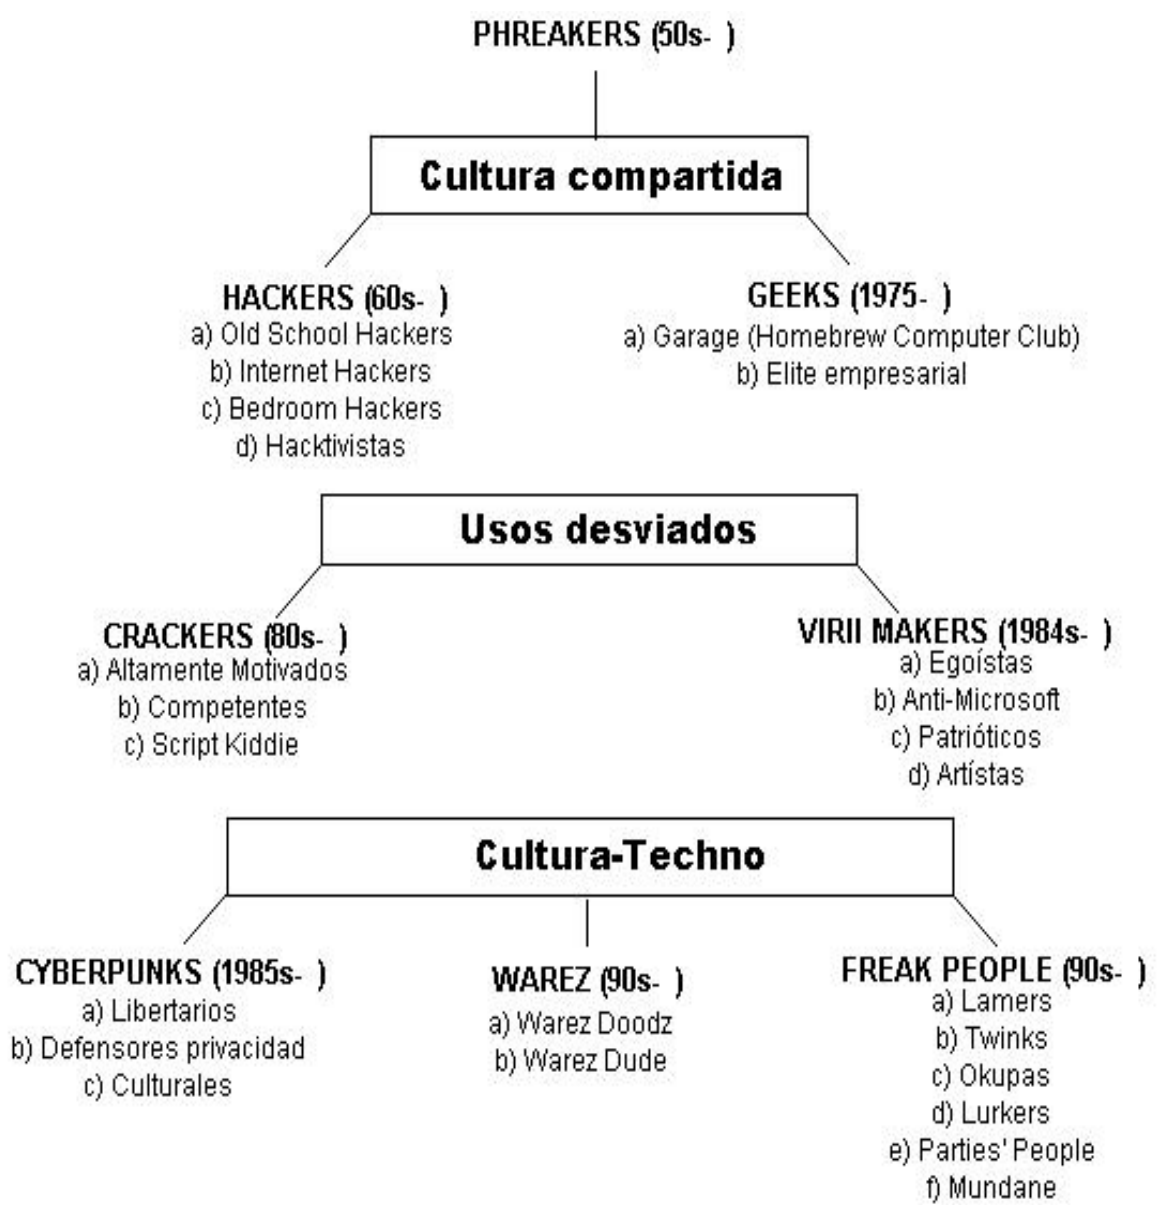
PHREAKERS (50s- )

Cultura compartida

HACKERS (60s- )
a) Old School Hackers
b) Internet Hackers
c) Bedroom Hackers
d) Hacktivistas

GEEKS (1975- )
a) Garage (Homebrew Computer Club)
b) Elite empresarial

Usos desviados

CRACKERS (80s- )
a) Altamente Motivados
b) Competentes
c) Script Kiddie

VIRII MAKERS (1984s- )
a) Egoístas
b) Anti-Microsoft
c) Patrióticos
d) Artístas

Cultura-Techno

CYBERPUNKS (1985s- )
a) Libertarios
b) Defensores privacidad
c) Culturales

WAREZ (90s- )
a) Warez Doodz
b) Warez Dude

FREAK PEOPLE (90s- )
a) Lamers
b) Twinks
c) Okupas
d) Lurkers
e) Parties' People
f) Mundane